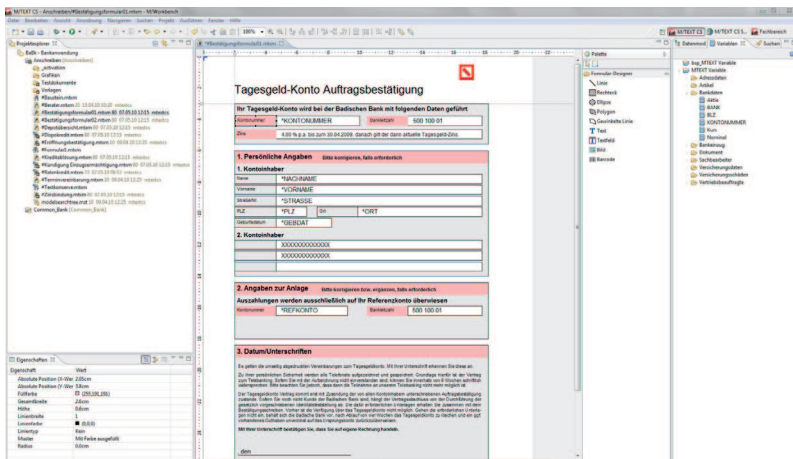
M/TEXT CS - Anschreiben/Bestätigungsformular01.mtxm - M/Workbench

Datei Bearbeiten Ansicht Anordnung Navigieren Suchen Projekt Ausführen Fenster Hilfe

Projektexplorer

BaBk - Bankanwendung
Anschreiben (Anschreiben)
_activation
Grafiken
Textdokumente
Vorlagen
Baustein.mtxm
Beratermtxm
Bestätigungsformular01.mtxm
Bestätigungsformular02.mtxm
Depotübersicht.mtxm
Dispokredit.mtxm
Eröffnungsbestätigung.mtxm
Formular1.mtxm
Kreditablösung.mtxm
Kündigung Einzugsermächtigung.mtxm
Ratenkredit.mtxm
Terminvereinbarung.mtxm
Textbausteine.mtxm
Zinsbindung.mtxm
modalsearchtree.mst
Common_Bank (Common_Bank)

*Bestätigungsformular01.mtxm

Tagesgeld-Konto Auftragsbestätigung

Ihr Tagesgeld-Konto wird bei der Badischen Bank mit folgenden Daten geführt

| Kontonummer | *KONTONUMMER | Bankleitzahl | 500 100 01 |
|---|---|---|---|
| Zins | 4,00 % p.a. bis zum 30.04.2009, danach gilt der dann aktuelle Tagesgeld-Zins. | | |

1. Persönliche Angaben Bitte korrigieren, falls erforderlich

1. Kontoinhaber

| Name | *NACHNAME | | |
|---|---|---|---|
| Vorname | *VORNAME | | |
| Straße/Nr. | *STRASSE | | |
| PLZ | *PLZ | Ort | *ORT |
| Geburtsdatum | *GEBDAT | | |

2. Kontoinhaber

| | XXXXXXXXXXXXXX |
|---|---|
| | XXXXXXXXXXXXXX |

2. Angaben zur Anlage Bitte korrigieren bzw. ergänzen, falls erforderlich

Auszahlungen werden ausschließlich auf Ihr Referenzkonto überwiesen

| Kontonummer | *REFKONTO | Bankleitzahl | 500 100 01 |
|---|---|---|---|

3. Datum/Unterschriften

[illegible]

Mit Ihrer Unterschrift bestätigen Sie, dass Sie auf eigene Rechnung handeln.

dem

Palette
Formular-Designer
Linie
Rechteck
Ellipse
Polygon
Geschlossene Linie
Text
Textfeld
Bild
Barcode

M/TEXT CS
M/TEXT CS
Fachbereich

Datenmod
Variablen
Suchen

bsp_MTEXT Variable
MTEXT Variable
Adressdaten
Anlasss
Bankdaten
Aktie
BANK
BLZ
KONTONUMMER
Kurs
Nominal
Bankleitung
Dokument
Sachbearbeiter
Versicherungsdaten
Versicherungsnehmer
Vertriebsbeauftragte

Eigenschaften

| Eigenschaft | Wert |
|---|---|
| Absolute Position (Y-Wer | 2.05cm |
| Absolute Position (Y-Wer | 5.8cm |
| Füllfarbe | (255,200,200) |
| Gesamtbreite | 2.6cm |
| Höhe | 0.6cm |
| Linienbreite | 1 |
| Linienfarbe | (0,0,0) |
| Linientyp | Kein |
| Muster | Mit Farbe ausgefüllt |
| Radius | 0.0cm |